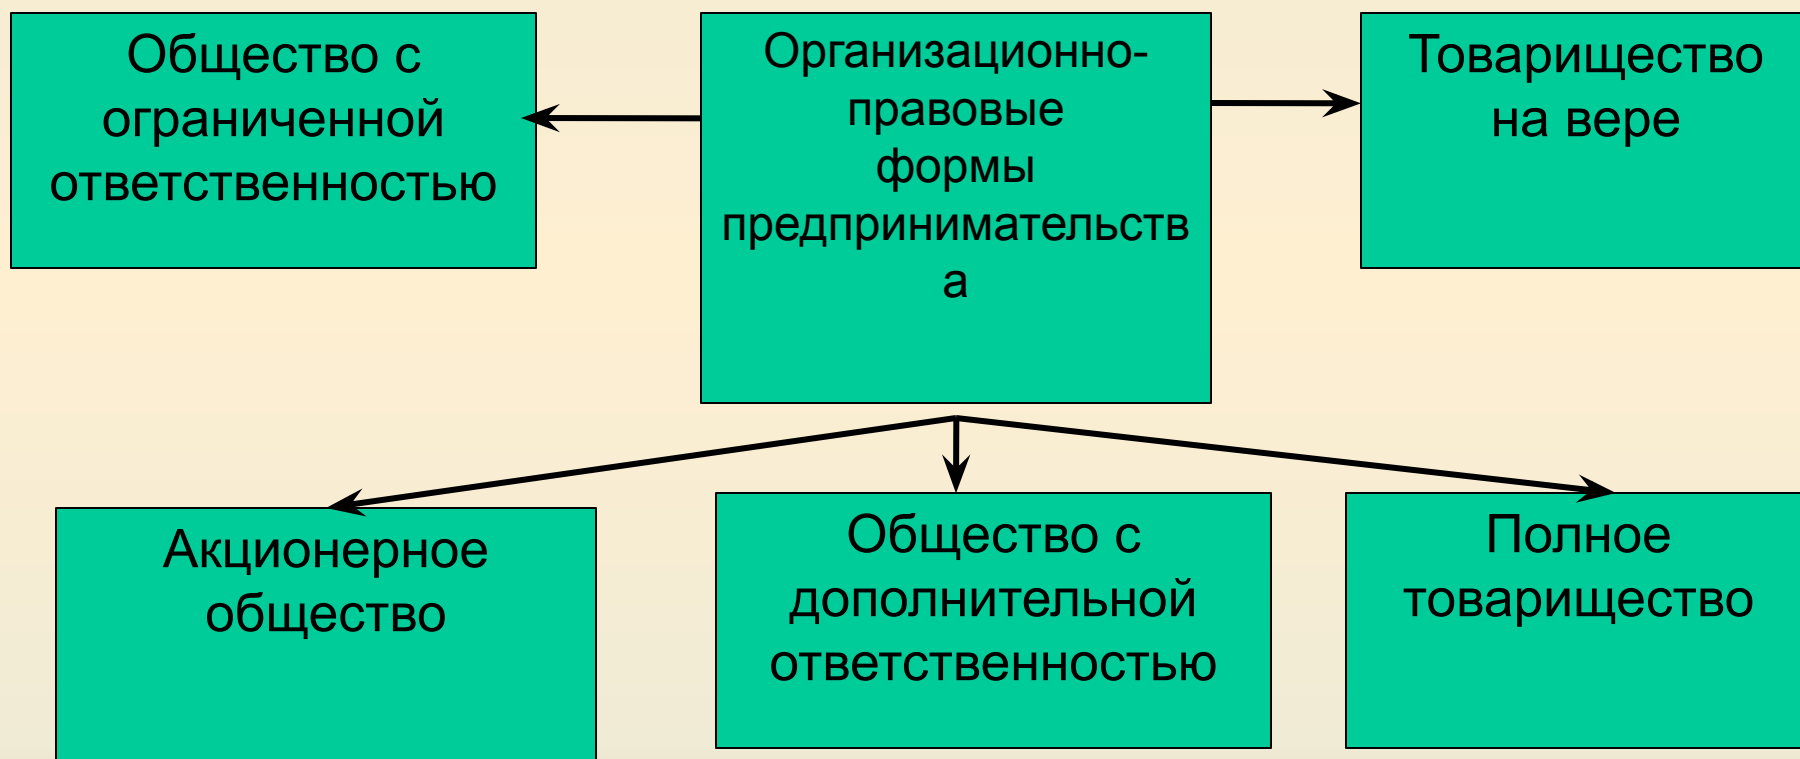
Общество с ограниченной ответственностью

Организационно-правовые формы предпринимательств а

Товарищество на вере

Акционерное общество

Общество с дополнительной ответственностью

Полное товарищество